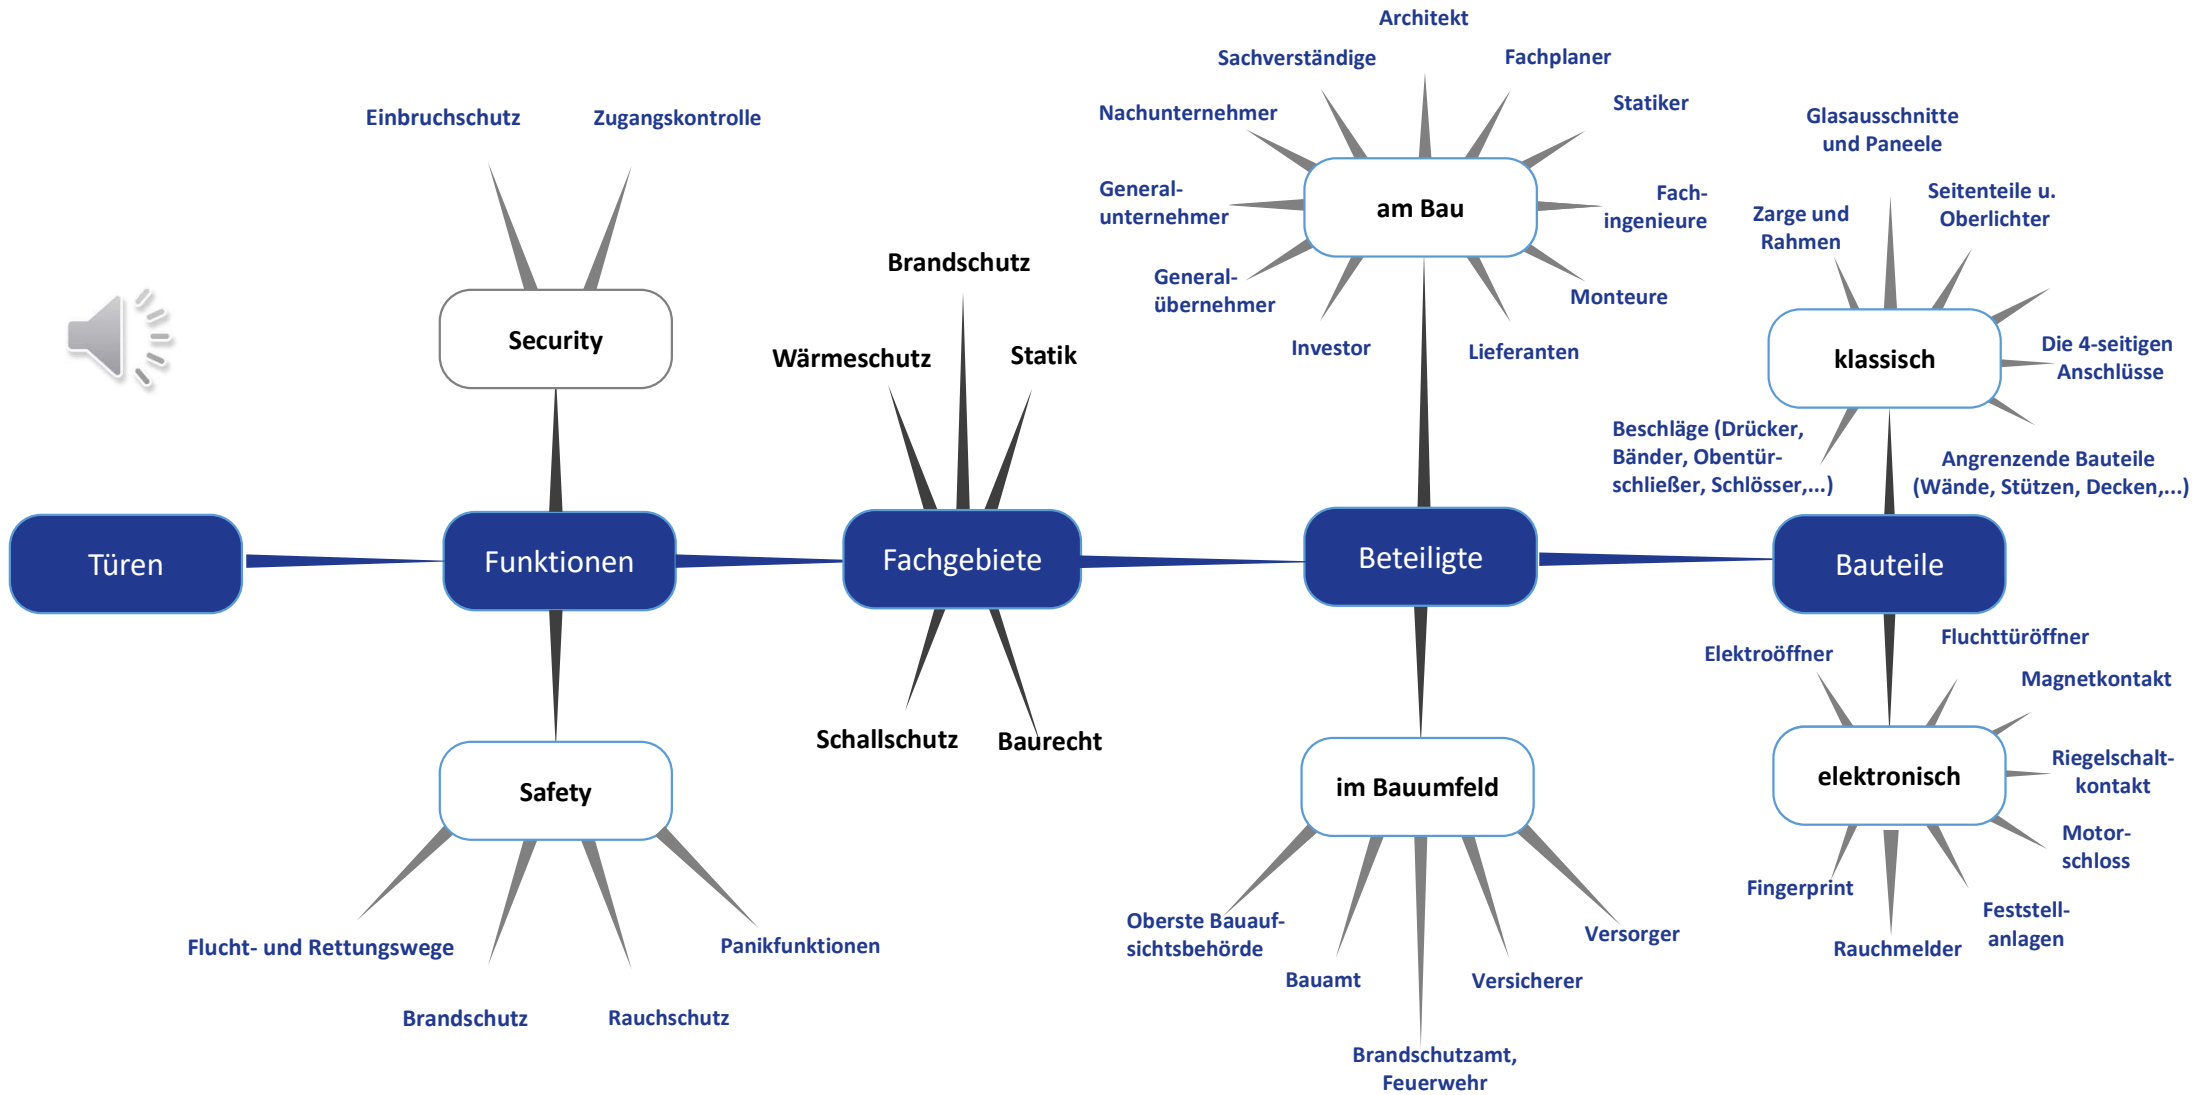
Türen

Funktionen

Security

Einbruchschutz

Zugangskontrolle

Safety

Flucht- und Rettungswege

Brandschutz

Rauchschutz

Panikfunktionen

Fachgebiete

Brandschutz

Wärmeschutz

Statik

Schallschutz

Baurecht

Beteiligte

am Bau

Architekt

Sachverständige

Fachplaner

Nachunternehmer

Statiker

Generalunternehmer

Fachingenieure

Generalübernehmer

Monteure

Investor

Lieferanten

im Bauumfeld

Oberste Bauaufsichtsbehörde

Bauamt

Brandschutzamt, Feuerwehr

Versicherer

Versorger

Bauteile

klassisch

Glasausschnitte und Paneele

Zarge und Rahmen

Seitenteile u. Oberlichter

Die 4-seitigen Anschlüsse

Beschläge (Drücker, Bänder, Obentürschließer, Schlösser,...)

Angrenzende Bauteile (Wände, Stützen, Decken,...)

elektronisch

Elektroöffner

Fluchttüröffner

Magnetkontakt

Riegelschaltkontakt

Motorschloss

Feststellanlagen

Rauchmelder

Fingerprint